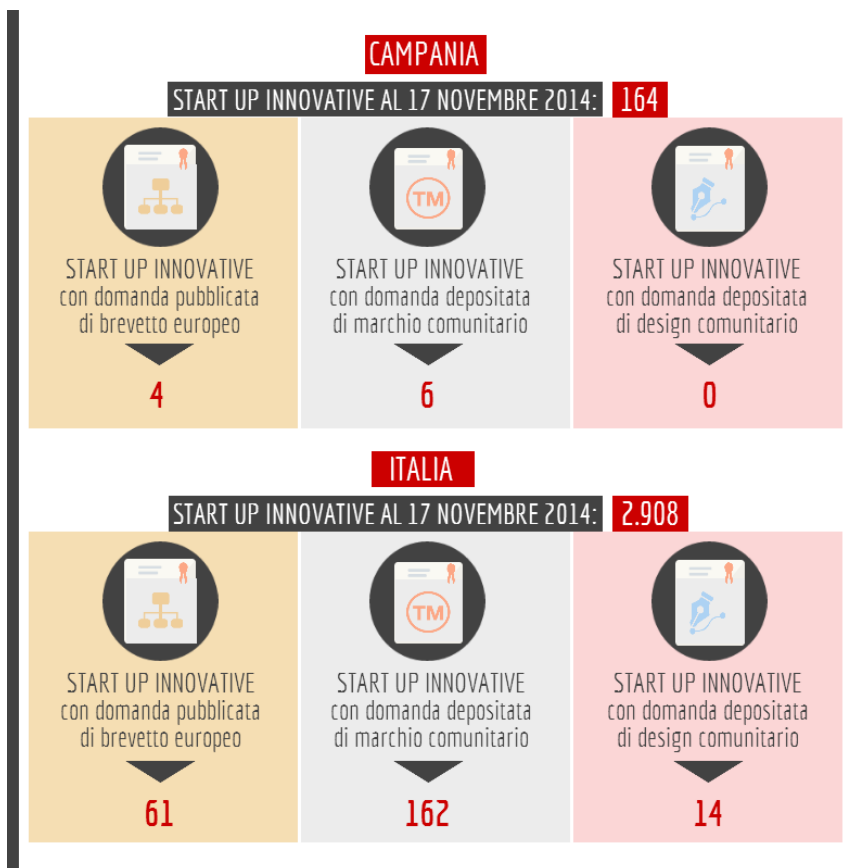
CAMPANIA

START UP INNOVATIVE AL 17 NOVEMBRE 2014: 164

TM

START UP INNOVATIVE con domanda pubblicata di brevetto europeo

4

START UP INNOVATIVE con domanda depositata di marchio comunitario

6

START UP INNOVATIVE con domanda depositata di design comunitario

0

ITALIA

START UP INNOVATIVE AL 17 NOVEMBRE 2014: 2.908

TM

START UP INNOVATIVE con domanda pubblicata di brevetto europeo

61

START UP INNOVATIVE con domanda depositata di marchio comunitario

162

START UP INNOVATIVE con domanda depositata di design comunitario

14